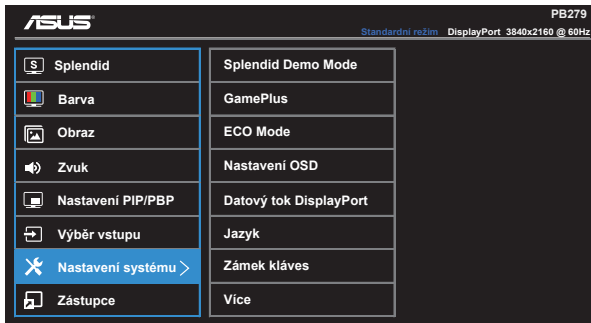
ASUS

PB279

Standardní režim DisplayPort 3840x2160 @ 60Hz

Splendid
Barva
Obraz
Zvuk
Nastavení PIP/PBP
Výběr vstupu
Nastavení systému >
Zástupce

Splendid Demo Mode
GamePlus
ECO Mode
Nastavení OSD
Datový tok DisplayPort
Jazyk
Zámek kláves
Více